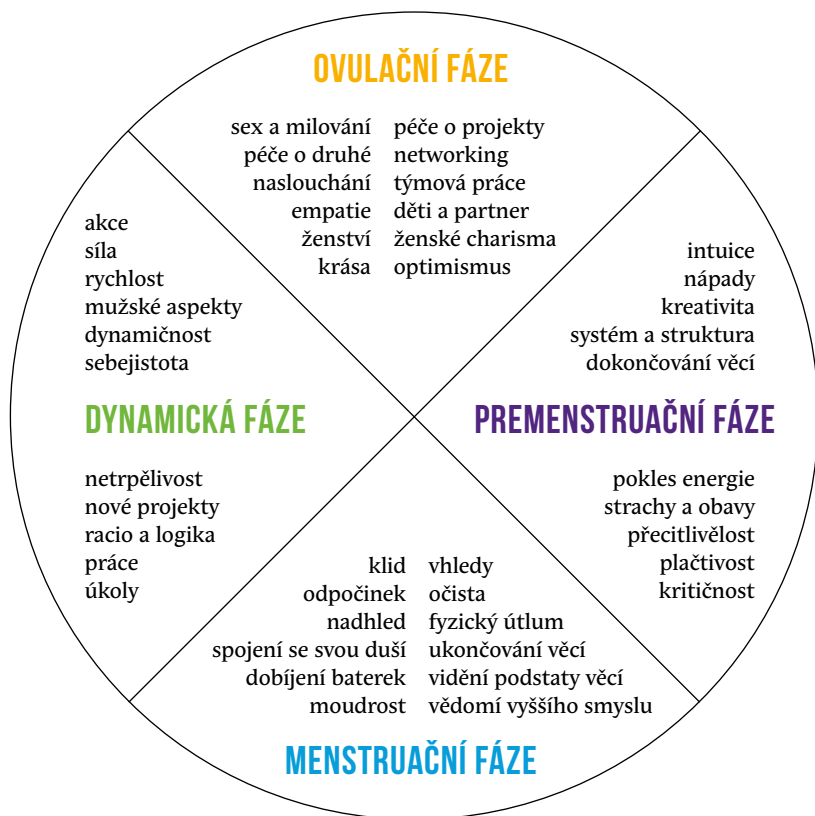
OVULAČNÍ FÁZE

sex a milování
péče o druhé
naslouchání
empatie
ženství
krása

péče o projekty
networking
týmová práce
děti a partner
ženské charisma
optimismus

akce
síla
rychlost
mužské aspekty
dynamičnost
sebejistota

intuice
nápady
kreativita
systém a struktura
dokončování věcí

DYNAMICKÁ FÁZE

PREMENSTRUAČNÍ FÁZE

netrpělivost
nové projekty
racio a logika
práce
úkoly

pokles energie
strachy a obavy
přecitlivělost
plačtivost
kritičnost

klid
odpočinek
nadhled
spojení se svou duší
dobíjení baterek
moudrost

vhledy
očista
fyzický útlum
ukončování věcí
vidění podstaty věcí
vědomí vyššího smyslu

MENSTRUAČNÍ FÁZE